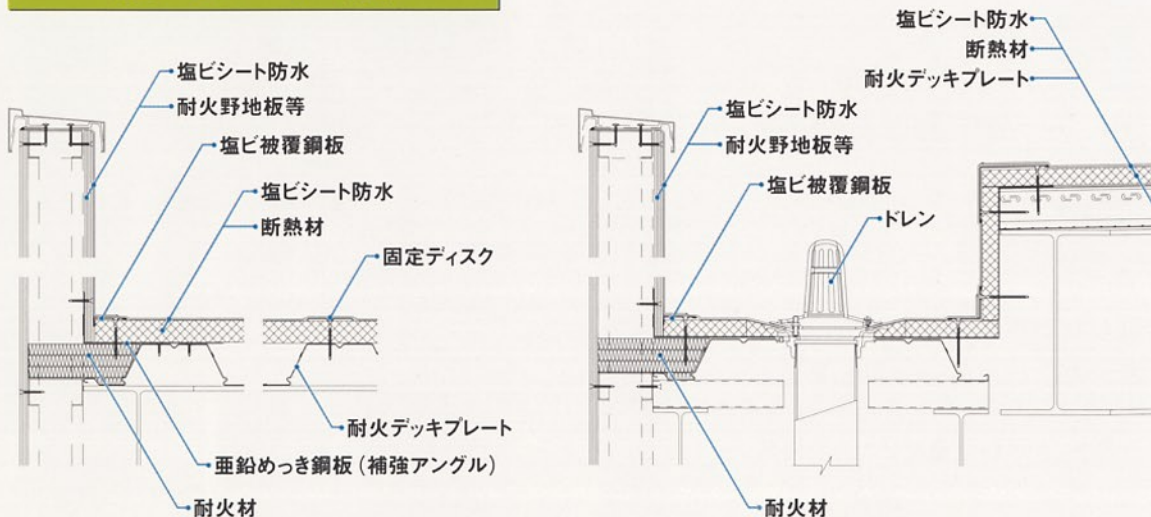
塩ビシート防水
耐火野地板等
塩ビ被覆鋼板
塩ビシート防水
断熱材
固定ディスク
耐火デッキプレート
亜鉛めっき鋼板（補強アングル）
耐火材

塩ビシート防水
断熱材
耐火デッキプレート
塩ビシート防水
耐火野地板等
塩ビ被覆鋼板
ドレン
耐火材